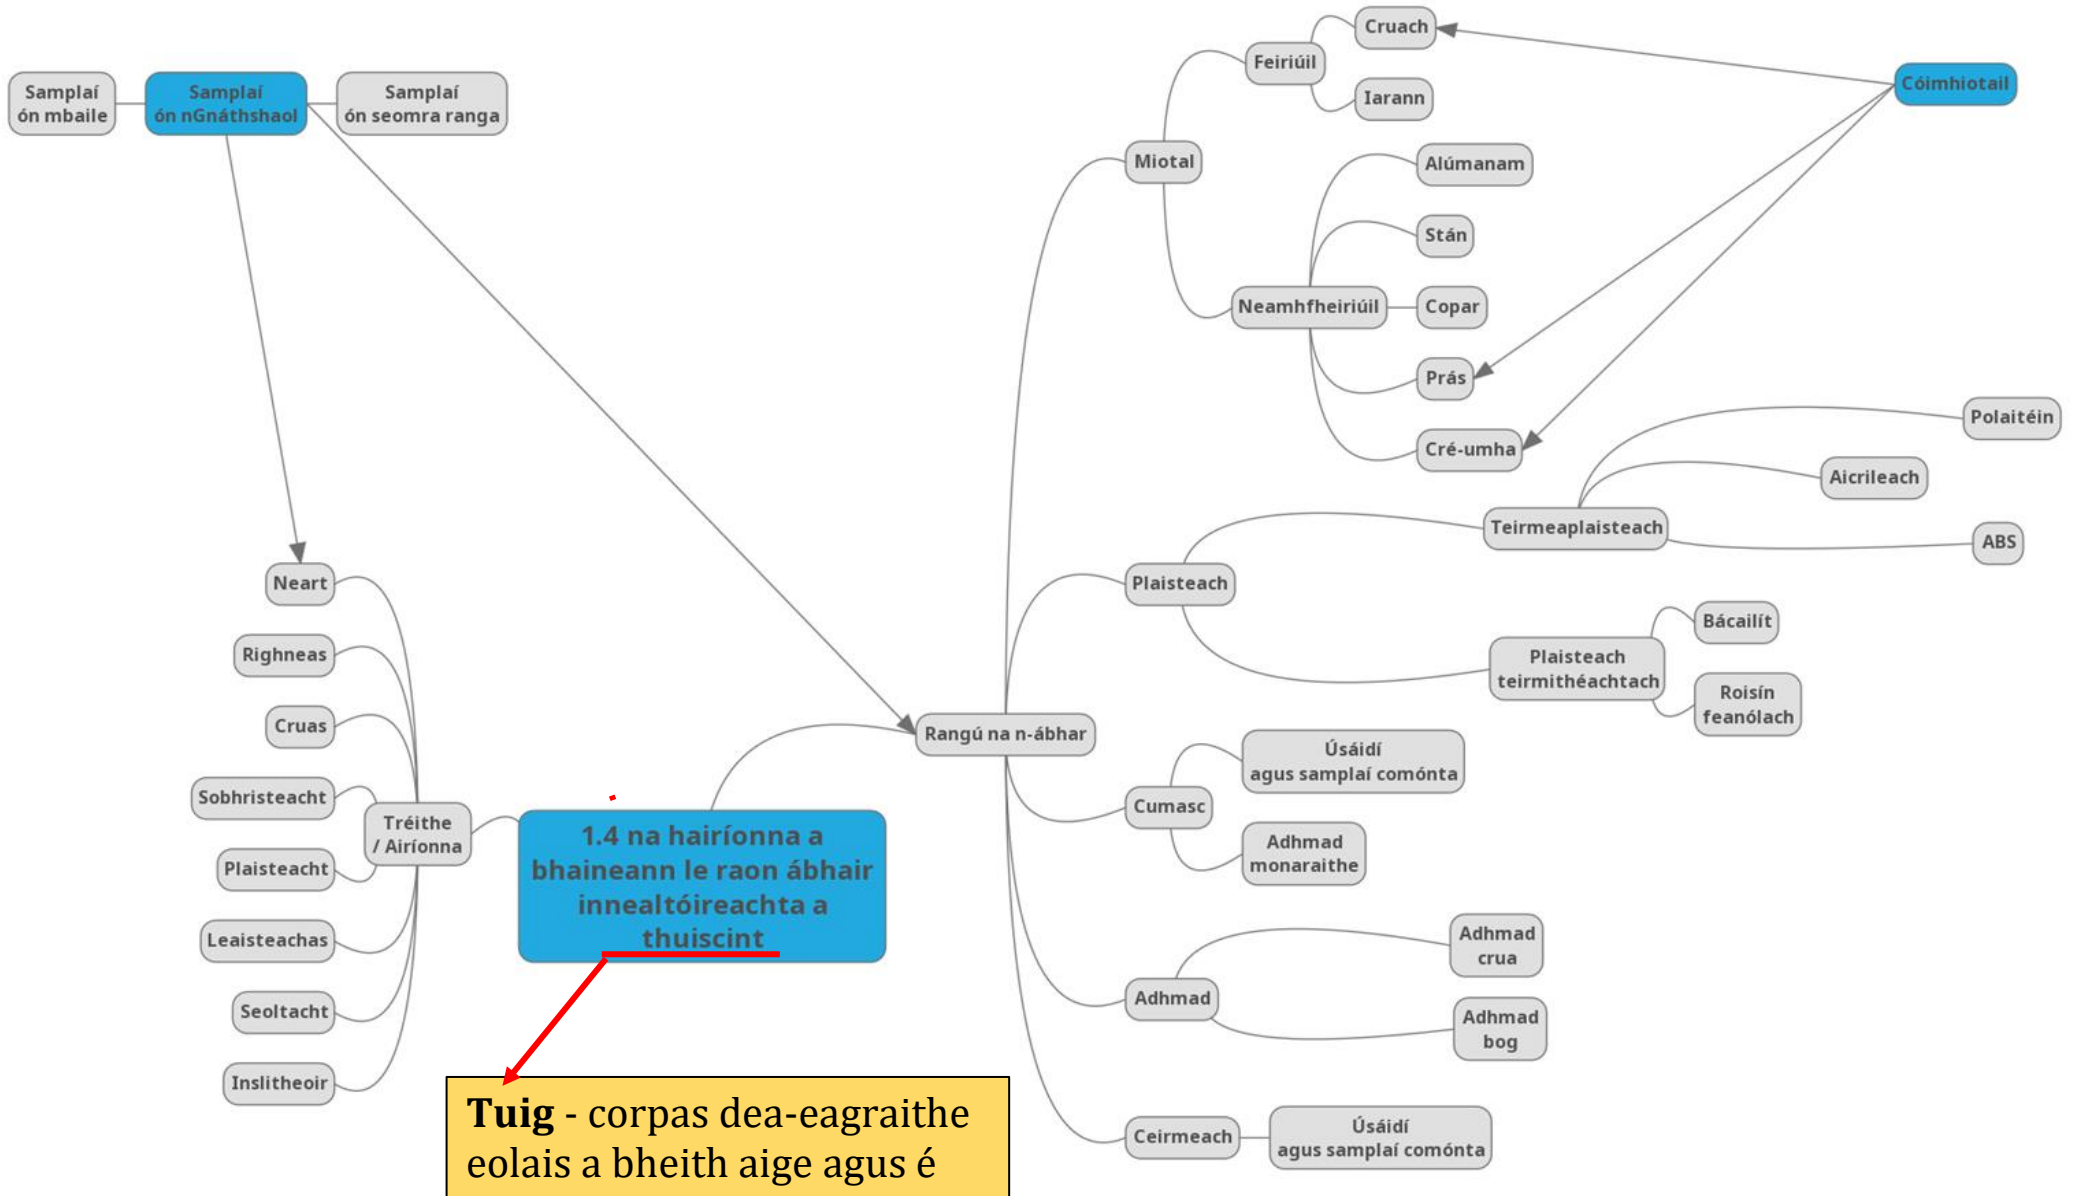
Samplaí ón mbaile

Samplaí ón nGnáthshaol

Samplaí ón seomra ranga

Cruach

Feiriúil

Iarann

Cóimhiotail

Miotal

Alúmanam

Stán

Neamhfheiriúil

Copar

Prás

Cré-umha

Polaitéin

Aicrileach

Teirmeaplaisteach

ABS

Neart

Plaisteach

Bácailít

Righneas

Plaisteach teirmithéachtach

Roisín feanólach

Cruas

Rangú na n-ábhar

Úsáidí agus samplaí comónta

Sobhristeacht

Tréithe / Airíonna

Cumasc

Plaisteacht

1.4 na hairíonna a bhaineann le raon ábhair innealtóireachta a thuiscint

Adhmad monaraithe

Leaisteachas

Adhmad crua

Adhmad

Seoltacht

Adhmad bog

Inslitheoir

**Tuig** - corpas dea-eagraithe eolais a bheith aige agus é

Ceirmeach

Úsáidí agus samplaí comónta